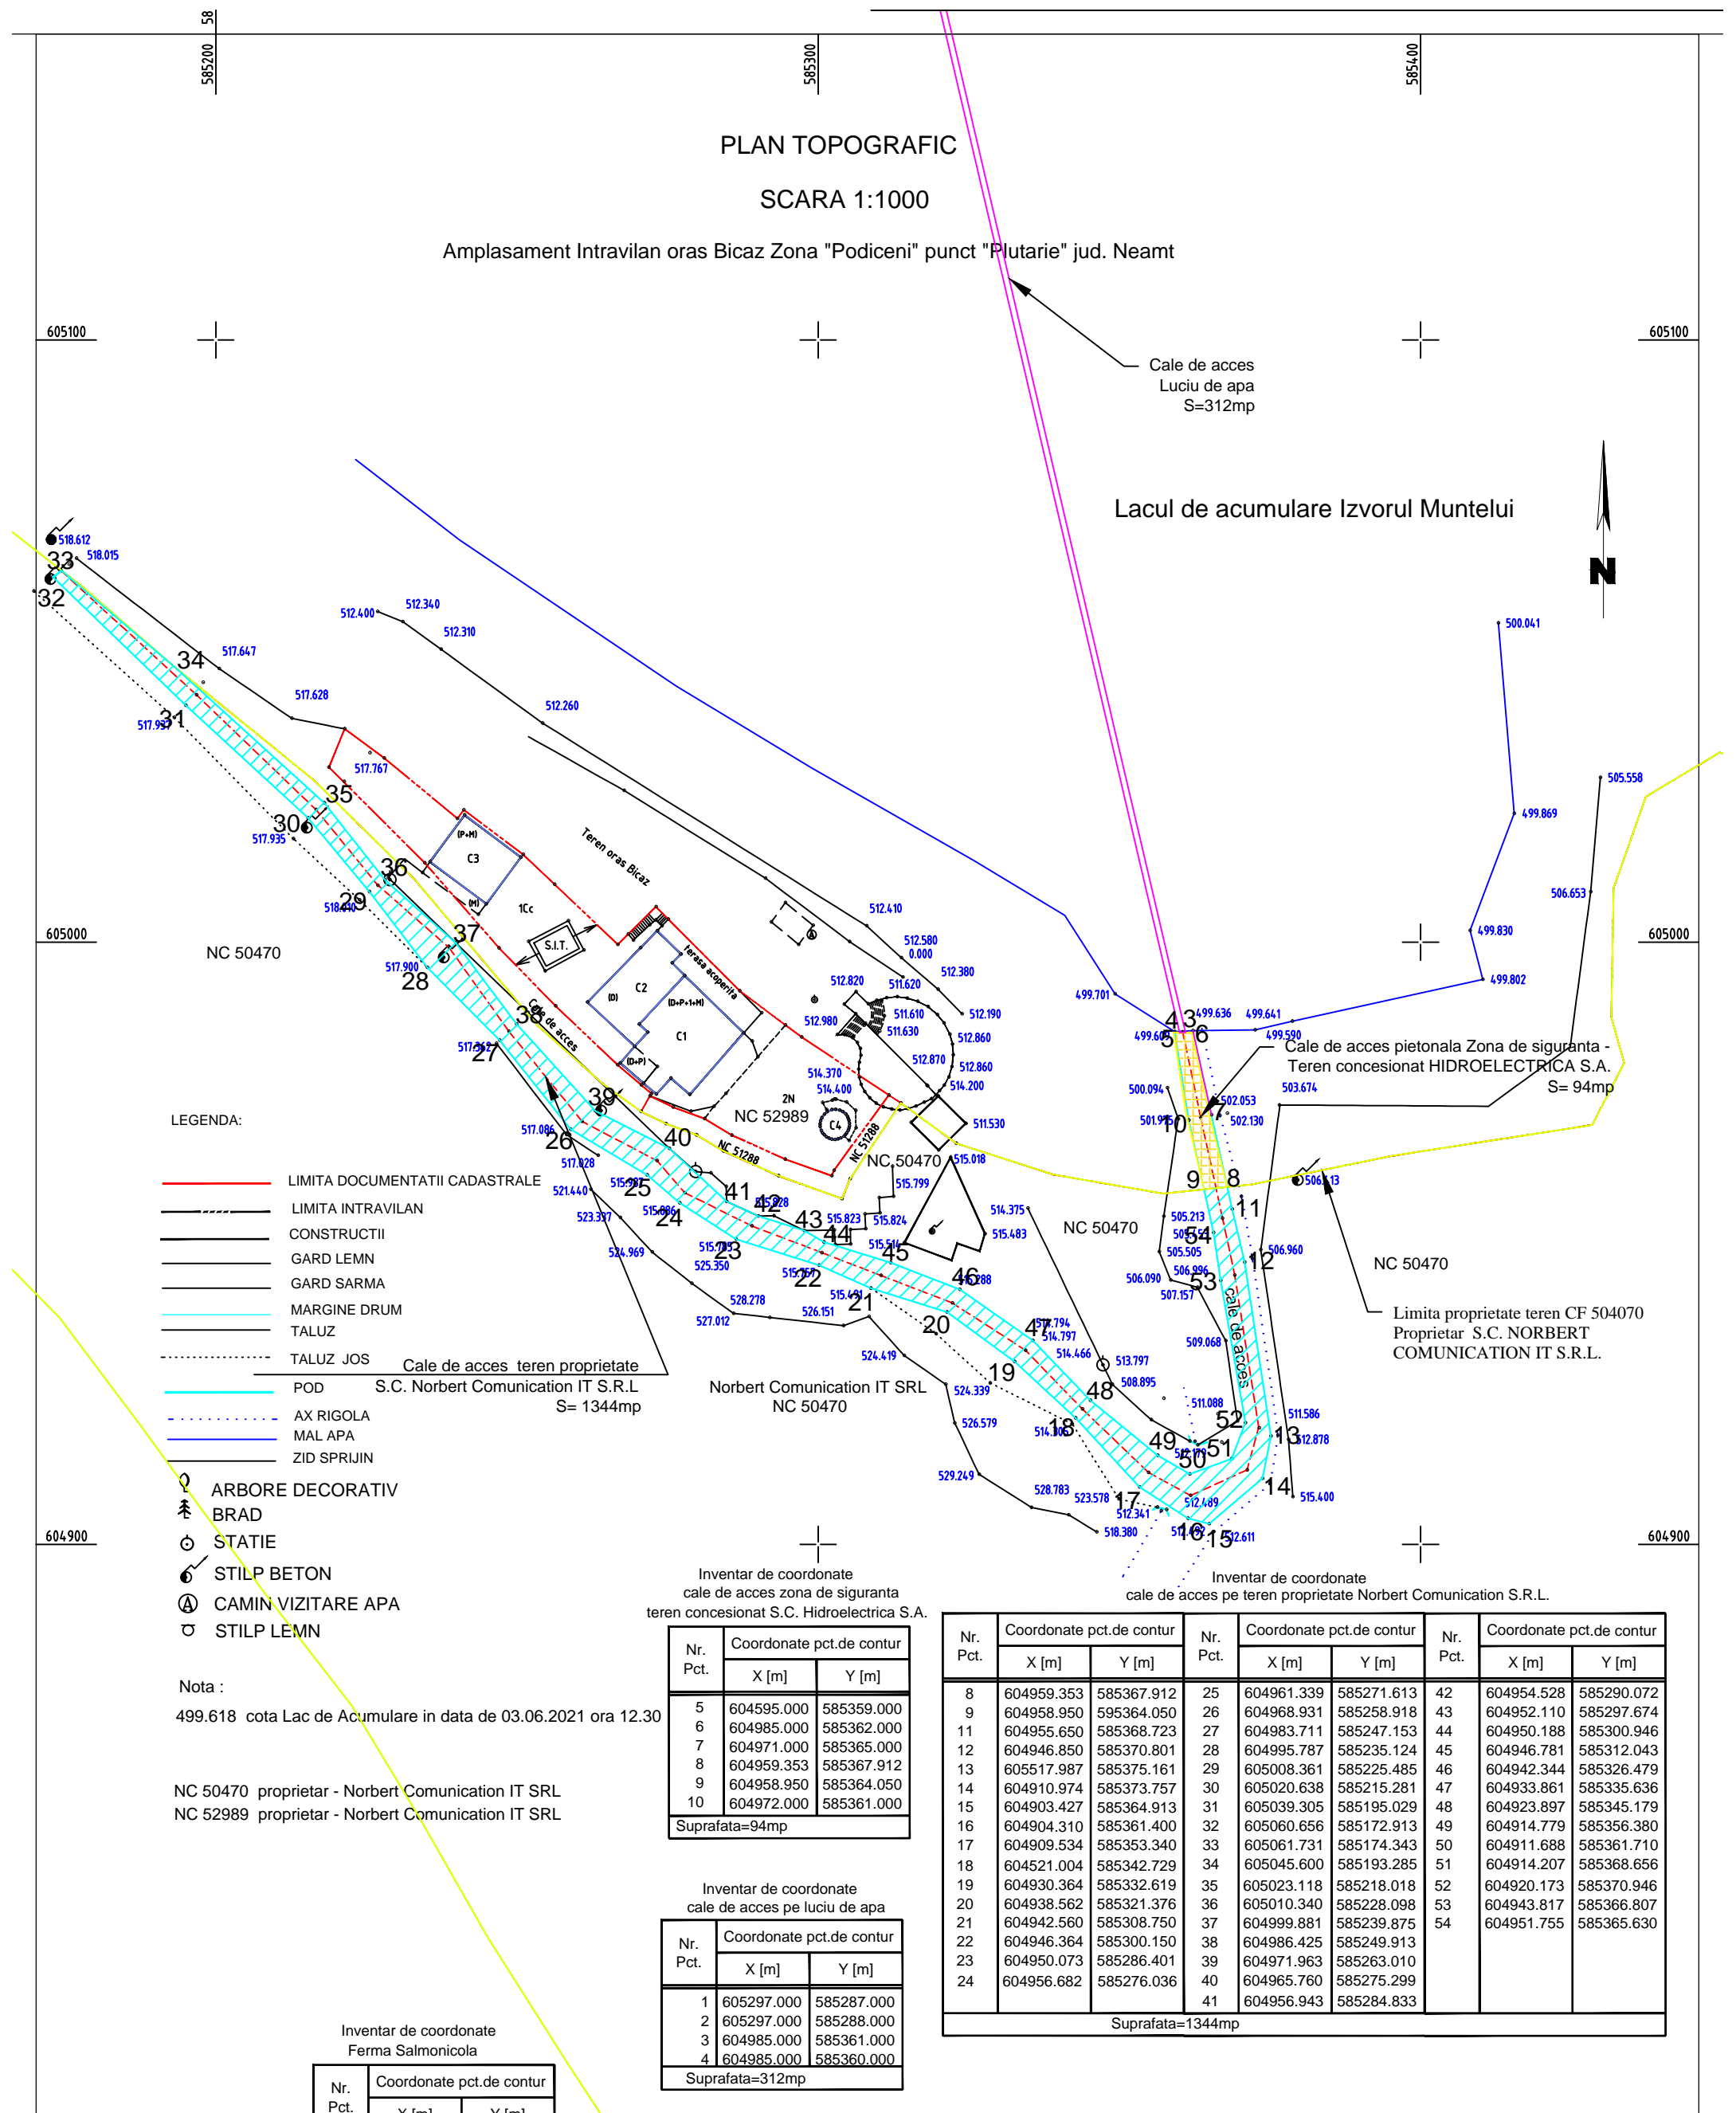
585200 58
585300
585400

PLAN TOPOGRAFIC

SCARA 1:1000

Amplasament Intravilan oras Bicaz Zona "Podiceni" punct "Plutarie" jud. Neamt

605100
605100

Cale de acces
Luciu de apa
S=312mp

Lacul de acumulare Izvorul Muntelui

N

518.612
33
518.015
32
512.400
512.340
512.310
34
517.647
517.628
512.260
500.041
31
517.957
517.767
505.558
35
30
517.935
499.869
Teren oras Bicaz
(P+M)
C3
36
(M)
1Cc
29
518.440
S.I.T.
506.653
605000
605000
37
NC 50470
517.900
28
(D)
C2
(D+P+1+M)
terasa acoperita
512.410
512.580
0.000
512.380
499.830
499.802
512.820
511.620
499.701
38
Cale de acces
C1
512.980
511.610
511.630
512.190
512.860
43
6
5
499.636
499.641
499.590
499.603
517.462
27
(D+P)
512.870
512.860
514.370
514.400
514.200
Cale de acces pietonala Zona de siguranta - Teren concesionat HIDROELECTRICA S.A.
S= 94mp
503.674
500.094
502.053
502.130
7
39
2N
NC 52989
C4
NC 51288
511.530
501.950
10
LEGENDA:
517.086
26
40
NC 51288
517.028
NC 50470
515.018
9
8
506.113
LIMITA DOCUMENTATII CADASTRALE
521.440
515.997
25
41
42
515.828
515.799
11
LIMITA INTRAVILAN
523.337
515.886
24
43
515.823
515.824
514.375
505.213
505.54
54
CONSTRUCTII
44
515.483
NC 50470
524.969
515.703
23
525.350
515.514
45
505.505
12
506.960
NC 50470
GARD LEMN
515.572
22
506.996
506.090
53
GARD SARMA
528.278
515.434
21
526.151
46
515.288
507.157
MARGINE DRUM
527.012
20
Limita proprietate teren CF 504070
Proprietar S.C. NORBERT COMUNICATION IT S.R.L.
TALUZ
47
514.794
514.797
514.466
Cale de acces
TALUZ JOS
Cale de acces teren proprietate
S.C. Norbert Comunication IT S.R.L
S= 1344mp
524.419
19
513.797
509.068
POD
Norbert Comunication IT SRL
NC 50470
524.339
48
508.895
AX RIGOLA
526.579
511.088
52
511.586
MAL APA
514.308
18
13
512.878
ZID SPRIJIN
49
512.179
50
51
ARBORE DECORATIV
529.249
528.783
523.578
17
512.489
14
515.400
BRAD
512.341
604900
518.380
512.482
16
15
512.611
604900
STATIE
STILP BETON
CAMIN VIZITARE APA
STILP LEMN

Inventar de coordonate
cale de acces zona de siguranta
teren concesionat S.C. Hidroelectrica S.A.

| Nr. Pct. | X [m] | Y [m] |
|---|---|---|
| 5 | 604595.000 | 585359.000 |
| 6 | 604985.000 | 585362.000 |
| 7 | 604971.000 | 585365.000 |
| 8 | 604959.353 | 585367.912 |
| 9 | 604958.950 | 585364.050 |
| 10 | 604972.000 | 585361.000 |
| Suprafata=94mp | | |

Inventar de coordonate
cale de acces pe teren proprietate Norbert Comunication S.R.L.

| Nr. Pct. | X [m] | Y [m] | Nr. Pct. | X [m] | Y [m] | Nr. Pct. | X [m] | Y [m] |
|---|---|---|---|---|---|---|---|---|
| 8 | 604959.353 | 585367.912 | 25 | 604961.339 | 585271.613 | 42 | 604954.528 | 585290.072 |
| 9 | 604958.950 | 595364.050 | 26 | 604968.931 | 585258.918 | 43 | 604952.110 | 585297.674 |
| 11 | 604955.650 | 585368.723 | 27 | 604983.711 | 585247.153 | 44 | 604950.188 | 585300.946 |
| 12 | 604946.850 | 585370.801 | 28 | 604995.787 | 585235.124 | 45 | 604946.781 | 585312.043 |
| 13 | 605517.987 | 585375.161 | 29 | 605008.361 | 585225.485 | 46 | 604942.344 | 585326.479 |
| 14 | 604910.974 | 585373.757 | 30 | 605020.638 | 585215.281 | 47 | 604933.861 | 585335.636 |
| 15 | 604903.427 | 585364.913 | 31 | 605039.305 | 585195.029 | 48 | 604923.897 | 585345.179 |
| 16 | 604904.310 | 585361.400 | 32 | 605060.656 | 585172.913 | 49 | 604914.779 | 585356.380 |
| 17 | 604909.534 | 585353.340 | 33 | 605061.731 | 585174.343 | 50 | 604911.688 | 585361.710 |
| 18 | 604521.004 | 585342.729 | 34 | 605045.600 | 585193.285 | 51 | 604914.207 | 585368.656 |
| 19 | 604930.364 | 585332.619 | 35 | 605023.118 | 585218.018 | 52 | 604920.173 | 585370.946 |
| 20 | 604938.562 | 585321.376 | 36 | 605010.340 | 585228.098 | 53 | 604943.817 | 585366.807 |
| 21 | 604942.560 | 585308.750 | 37 | 604999.881 | 585239.875 | 54 | 604951.755 | 585365.630 |
| 22 | 604946.364 | 585300.150 | 38 | 604986.425 | 585249.913 | | | |
| 23 | 604950.073 | 585286.401 | 39 | 604971.963 | 585263.010 | | | |
| 24 | 604956.682 | 585276.036 | 40 | 604965.760 | 585275.299 | | | |
| | | | 41 | 604956.943 | 585284.833 | | | |
| Suprafata=1344mp | | | | | | | | |

Nota :
499.618 cota Lac de Acumulare in data de 03.06.2021 ora 12.30

NC 50470 proprietar - Norbert Comunication IT SRL
NC 52989 proprietar - Norbert Comunication IT SRL

Inventar de coordonate
cale de acces pe luciu de apa

| Nr. Pct. | X [m] | Y [m] |
|---|---|---|
| 1 | 605297.000 | 585287.000 |
| 2 | 605297.000 | 585288.000 |
| 3 | 604985.000 | 585361.000 |
| 4 | 604985.000 | 585360.000 |
| Suprafata=312mp | | |

Inventar de coordonate
Ferma Salmonicola

| Nr. Pct. | Coordonate pct.de contur | |
|---|---|---|
| | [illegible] | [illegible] |